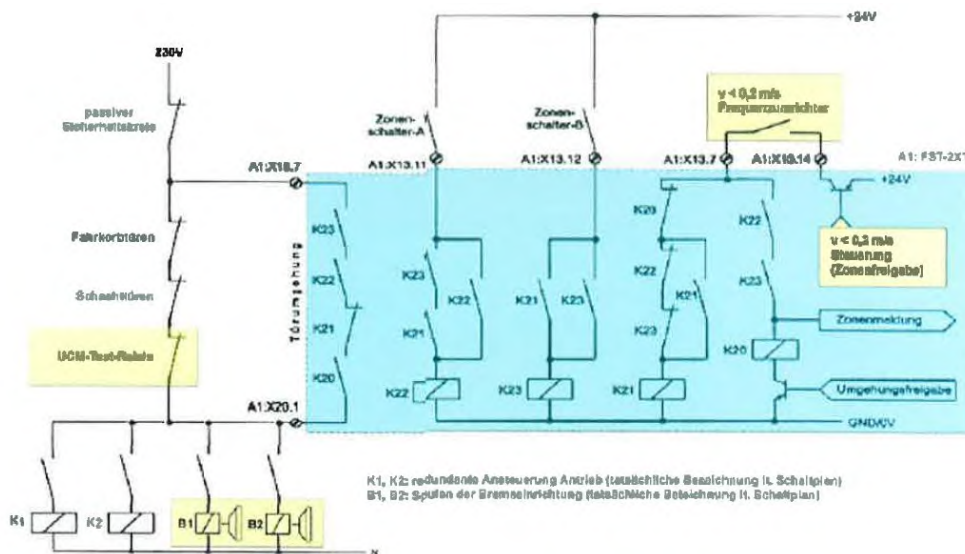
+24V

230V

passiver Sicherheitskreis

Zonenschalter-A

Zonenschalter-B

v < 0,2 m/s Frequenzumrichter

A1:X13.7

A1:X13.11

A1:X13.12

A1:X13.7

A1:X13.14

A1: FST-2X

+24V

Türumgehung

K23

K22

K21

K20

K23

K22

K21

K22

K21

K23

K23

K20

K22

K21

K23

K22

K23

v < 0,2 m/s Steuerung (Zonenfreigabe)

Fahrkorbtüren

Schachttüren

UCM-Test-Relais

Zonenmeldung

K20

Umgehungsfreigabe

A1:X20.1

K22

K23

K21

GND/0V

K1, K2: redundante Ansteuerung Antrieb (tatsächliche Bezeichnung lt. Schaltplan)
B1, B2: Spulen der Bremseinrichtung (tatsächliche Bezeichnung lt. Schaltplan)

K1

K2

B1

B2

N